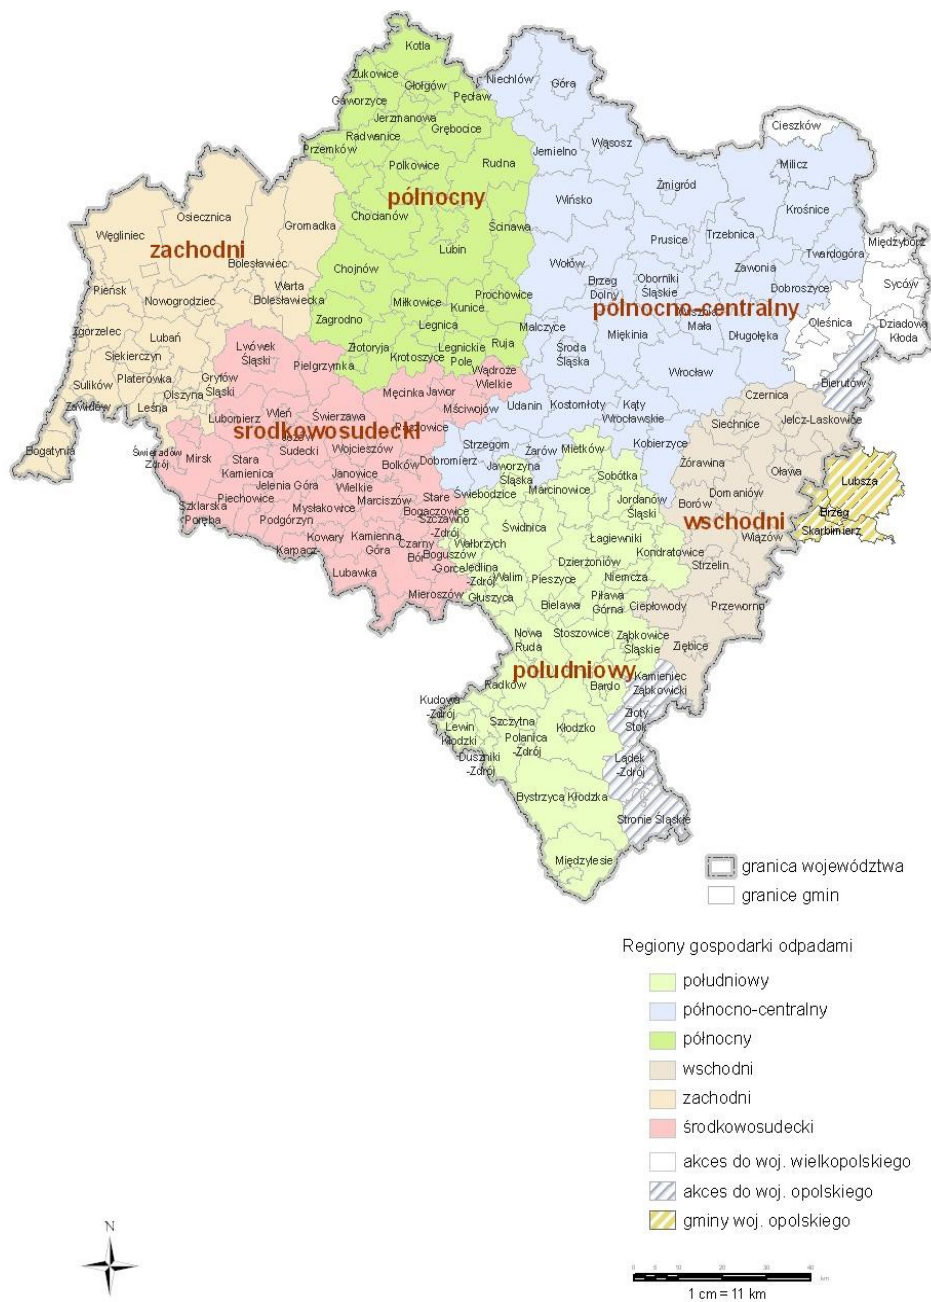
Kotla
Żukowice
Głogów
Niechlów
Góra
Pęcław
Gaworzyce
Jerzmanowa
Grębocice
Radwanice
Przemków
Polkowice
Rudna
Jemielno
Wąsosz
Cieszków
Milicz
Żmigród
Krośnice
Wińsko
północny
Osiecznica
Gromadka
Chocianów
Ścinawa
Prusice
Trzebnica
Międzybórz
Twardogóra
Węgliniec
zachodni
Bolesławiec
Lubin
Zawonia
Sycówr
Chojnów
Wołów
Brzeg Dolny
Oborniki Śląskie
Dobroszyce
Pieńsk
Warta Bolesławiecka
Prochowice
Nowogrodziec
Miłkowice
Kunice
północno-centralny
Oleśnica
Dziadowa Kłoda
Zgorzelec
Lubań
Zagrodno
Legnica
Malczyce
Wisznia Mała
Miękinia
Długołęka
Siekierczyn
Lwówek Śląski
Złotoryja
Krotoszyce
Legnickie Pole
Ruja
Środa Śląska
Sulików
Platerówka
Gryfów Śląski
Pielgrzymka
Wądroże Wielkie
Wrocław
Bierutów
Zawidów
Olszyna
Leśna
Lubomierz
Męcinka
Jawor
Mściwojów
Udanin
Kostomłoty
Kąty Wrocławskie
Czernica
Jelcz-Laskowice
Siechnice
Bogatynia
Wleń
Świerzawa
środkowosudecki
Paszowice
Strzegom
Kobierzyce
Świeradów Zdrój
Mirsk
Stara Kamienica
Jeżów Sudecki
Wojcieszów
Żarów
Mietków
Sobótka
Oława
Lubsza
Jelenia Góra
Janowice Wielkie
Bolków
Dobromierz
Jaworzyna Śląska
Marcinowice
Żórawina
Jordanów Śląski
Domaniów
Borów
wschodni
Brzeg
Skarbimierz
Piechowice
Marciszów
Stare Bogaczowice
Świebodzice
Szklarska Poręba
Mysłakowice
Szczawno-Zdrój
Świdnica
Łagiewniki
Wiązów
Podgórzyn
Kowary
Kamienna Góra
Wałbrzych
Kondratowice
Karpacz
Czarny Bór
Boguszów-Gorce
Jedlina-Zdrój
Dzierżoniów
Strzelin
Lubawka
Walim
Pieszyce
Niemcza
Mieroszów
Głuszyca
Bielawa
Piława Górna
Ciepłowody
Przeworno
Nowa Ruda
Stoszowice
Ząbkowice Śląskie
Ziębice
południowy
Radków
Bardo
Kamieniec Ząbkowicki
Kudowa-Zdrój
Szczytna
Złoty Stok
Lewin Kłodzki
Polanica-Zdrój
Kłodzko
Duszniki-Zdrój
Lądek-Zdrój
Bystrzyca Kłodzka
Stronie Śląskie
Międzylesie

granica województwa
granice gmin

Regiony gospodarki odpadami
południowy
północno-centralny
północny
wschodni
zachodni
środkowosudecki
akces do woj. wielkopolskiego
akces do woj. opolskiego
gminy woj. opolskiego

N
0 5 10 20 30 40 km
1 cm = 11 km